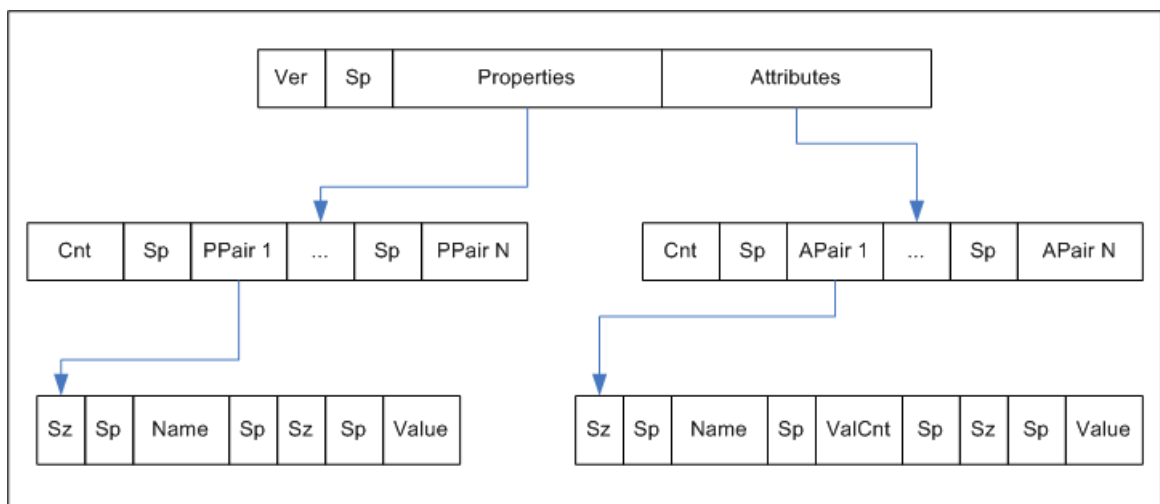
| Ver | Sp | Properties | Attributes |
|---|---|---|---|

| Cnt | Sp | PPair 1 | ... | Sp | PPair N |
|---|---|---|---|---|---|

| Cnt | Sp | APair 1 | ... | Sp | APair N |
|---|---|---|---|---|---|

| Sz | Sp | Name | Sp | Sz | Sp | Value |
|---|---|---|---|---|---|---|

| Sz | Sp | Name | Sp | ValCnt | Sp | Sz | Sp | Value |
|---|---|---|---|---|---|---|---|---|